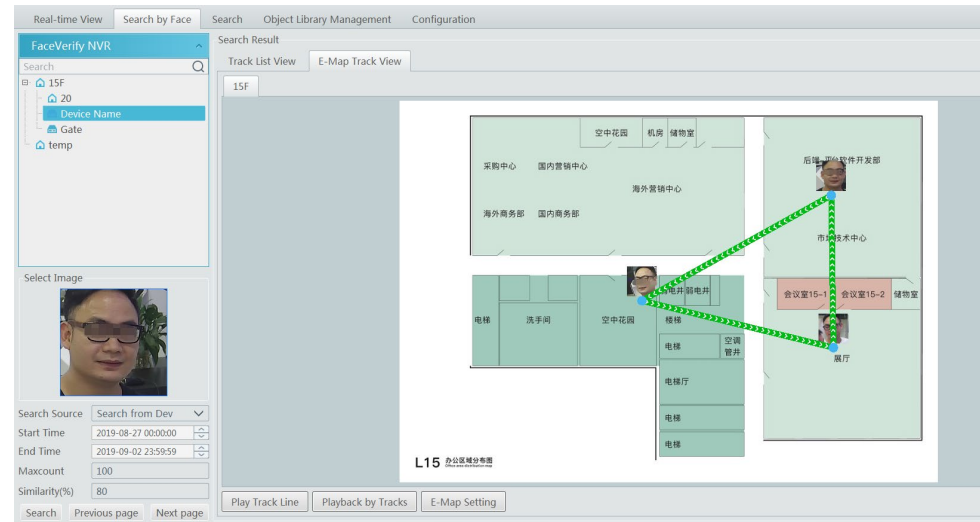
Real-time View Search by Face Search Object Library Management Configuration

FaceVerify NVR

Search

15F

20

Device Name

Gate

temp

Select Image

Search Source Search from Dev

Start Time 2019-08-27 00:00:00

End Time 2019-09-02 23:59:59

Maxcount 100

Similarity(%) 80

Search Previous page Next page

Search Result

Track List View E-Map Track View

15F

空中花园 机房 储物室

采购中心 国内营销中心

海外营销中心

海外商务部 国内商务部

后端 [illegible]软件开发部

市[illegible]技术中心

会议室15-1 会议室15-2 储物室

电井 弱电井

电梯 洗手间 空中花园 楼梯

电梯 空调管井

展厅

电梯厅

电梯

电梯

L15 办公区域分布图

Play Track Line Playback by Tracks E-Map Setting